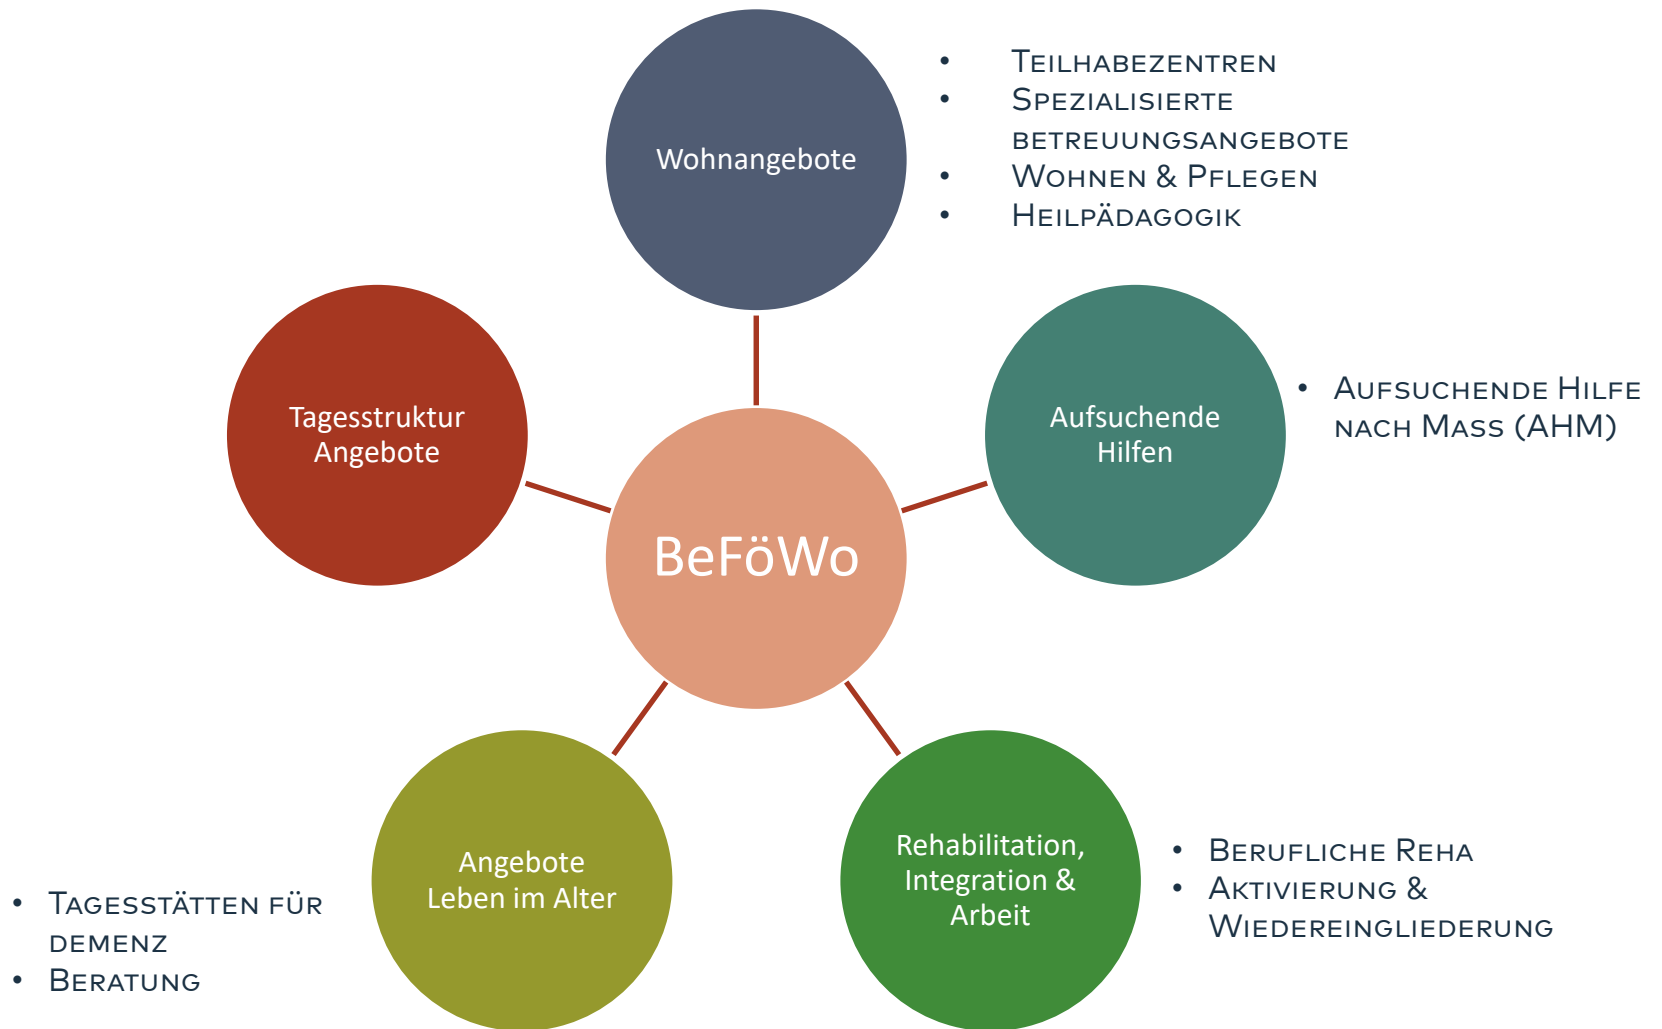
Wohnangebote

- Teilhabezentren
- Spezialisierte Betreuungsangebote
- Wohnen & Pflegen
- Heilpädagogik

Tagesstruktur Angebote

BeFöWo

Aufsuchende Hilfen

- Aufsuchende Hilfe nach Mass (AHM)

Angebote Leben im Alter

- Tagesstätten für Demenz
- Beratung

Rehabilitation, Integration & Arbeit

- Berufliche Reha
- Aktivierung & Wiedereingliederung